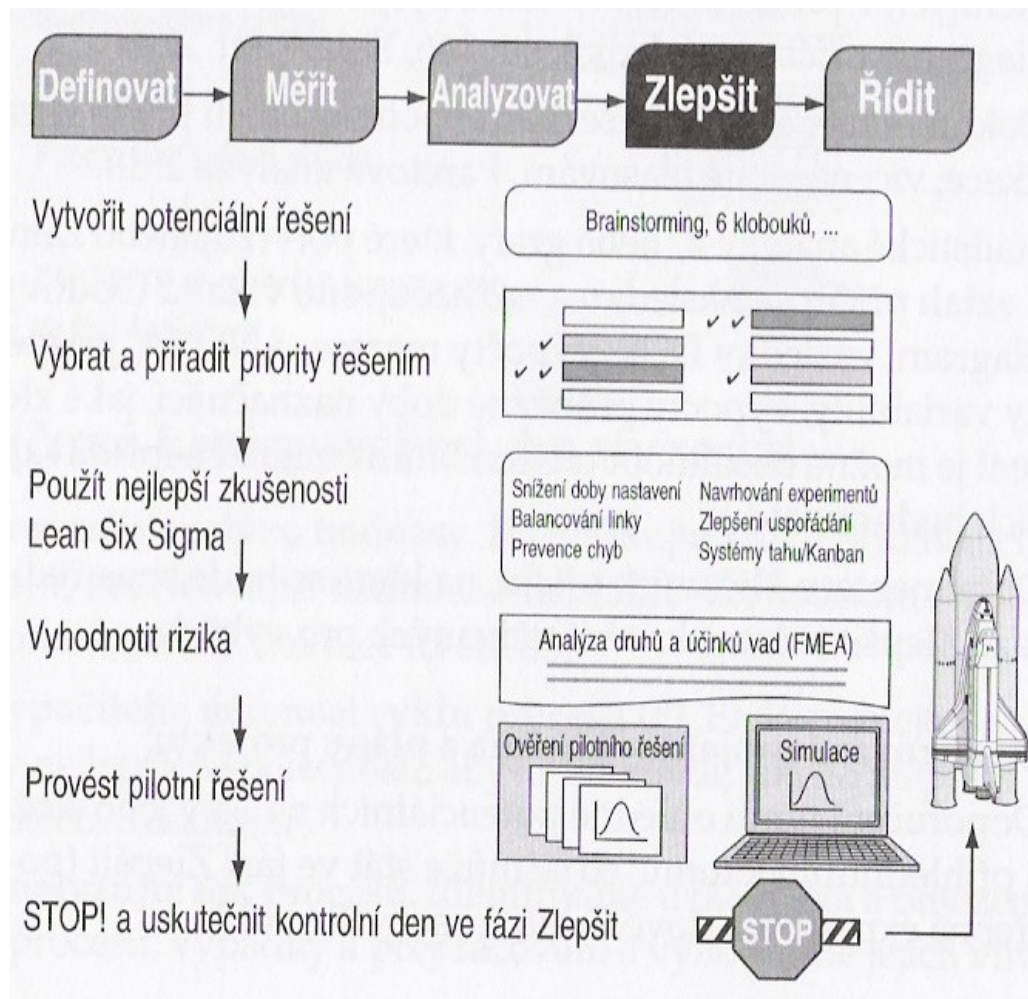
Definovat → Měřit → Analyzovat → Zlepšit → Řídit

Vytvořit potenciální řešení

Brainstorming, 6 klobouků, ...

Vybrat a přiřadit priority řešením

Použít nejlepší zkušenosti Lean Six Sigma

Snížení doby nastavení
Balancování linky
Prevence chyb

Navrhování experimentů
Zlepšení uspořádání
Systémy tahu/Kanban

Vyhodnotit rizika

Analýza druhů a účinků vad (FMEA)

Provést pilotní řešení

Ověření pilotního řešení

Simulace

STOP! a uskutečnit kontrolní den ve fázi Zlepšit

STOP